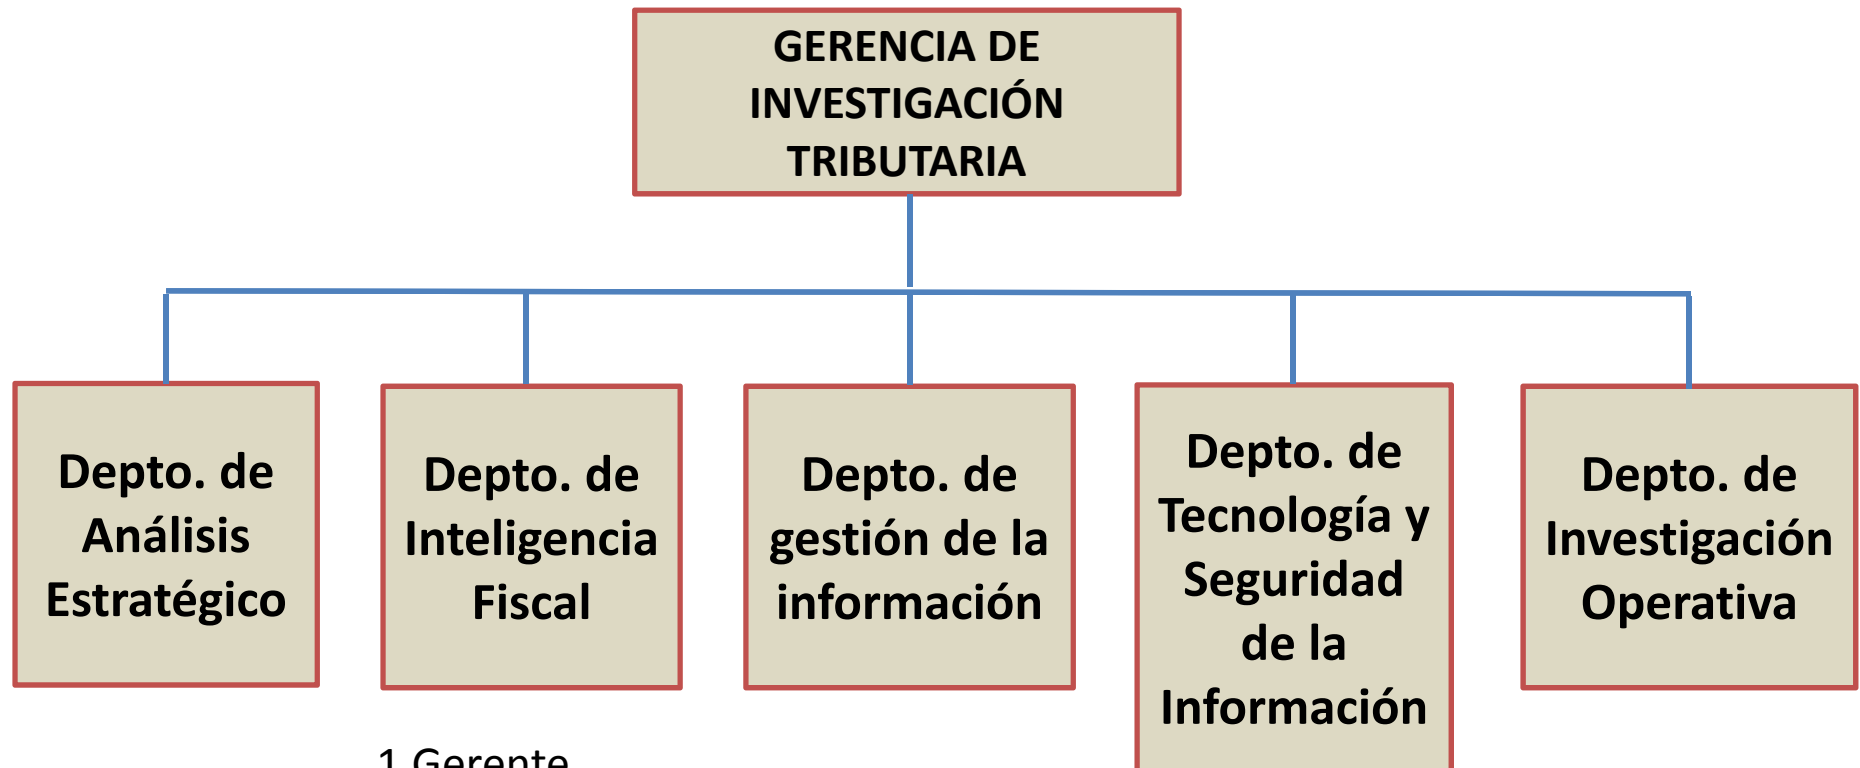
GERENCIA DE INVESTIGACIÓN TRIBUTARIA

Depto. de Análisis Estratégico

Depto. de Inteligencia Fiscal

Depto. de gestión de la información

Depto. de Tecnología y Seguridad de la Información

Depto. de Investigación Operativa

1 Gerente